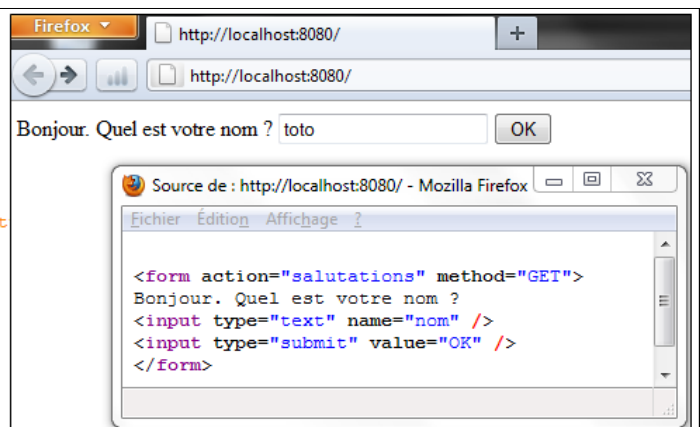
Firefox
http://localhost:8080/
+
http://localhost:8080/

Bonjour. Quel est votre nom ? toto OK

Source de : http://localhost:8080/ - Mozilla Firefox
Fichier Édition Affichage ?

<form action="salutations" method="GET">
Bonjour. Quel est votre nom ?
<input type="text" name="nom" />
<input type="submit" value="OK" />
</form>